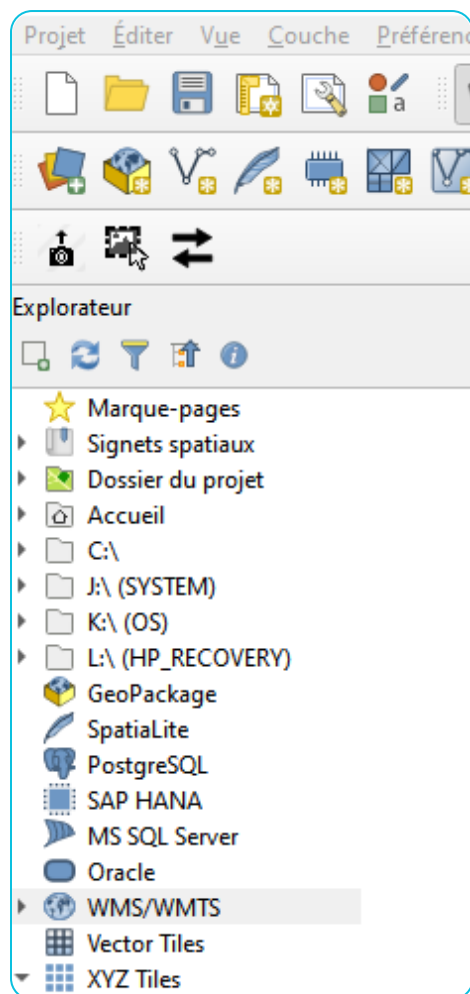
Projet Éditer Vue Couche Préférenc

Explorateur

Marque-pages
Signets spatiaux
Dossier du projet
Accueil
C:\
J:\ (SYSTEM)
K:\ (OS)
L:\ (HP_RECOVERY)
GeoPackage
SpatiaLite
PostgreSQL
SAP HANA
MS SQL Server
Oracle
WMS/WMTS
Vector Tiles
XYZ Tiles